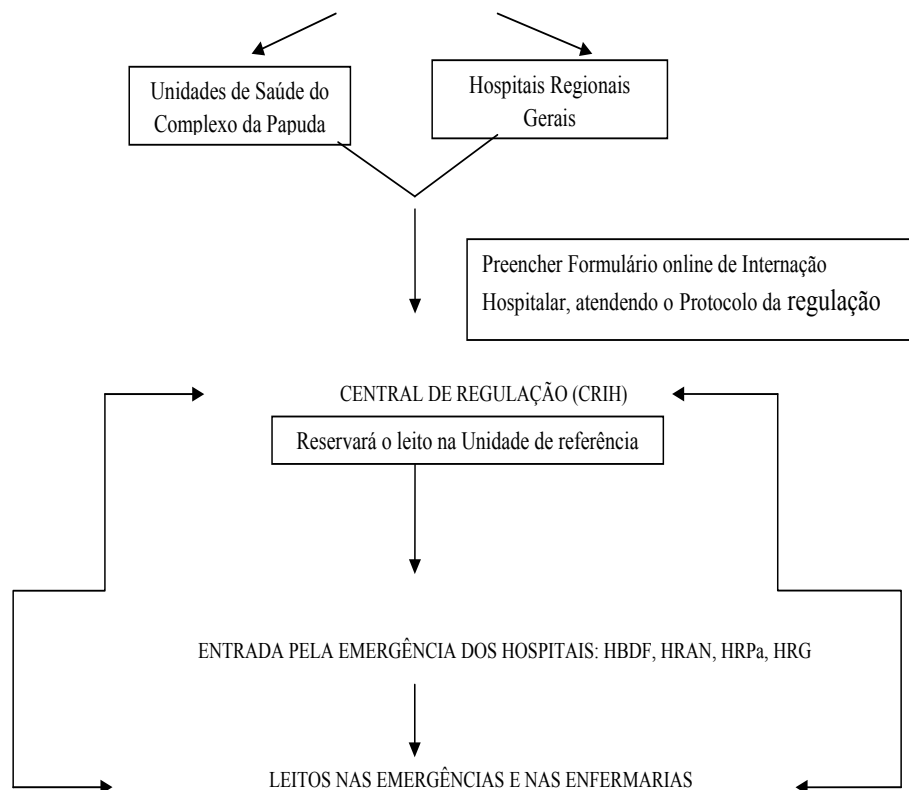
Unidades de Saúde do Complexo da Papuda

Hospitais Regionais Gerais

Preencher Formulário online de Internação Hospitalar, atendendo o Protocolo da regulação

CENTRAL DE REGULAÇÃO (CRIH)

Reservará o leito na Unidade de referência

ENTRADA PELA EMERGÊNCIA DOS HOSPITAIS: HBDF, HRAN, HRPa, HRG

LEITOS NAS EMERGÊNCIAS E NAS ENFERMARIAS